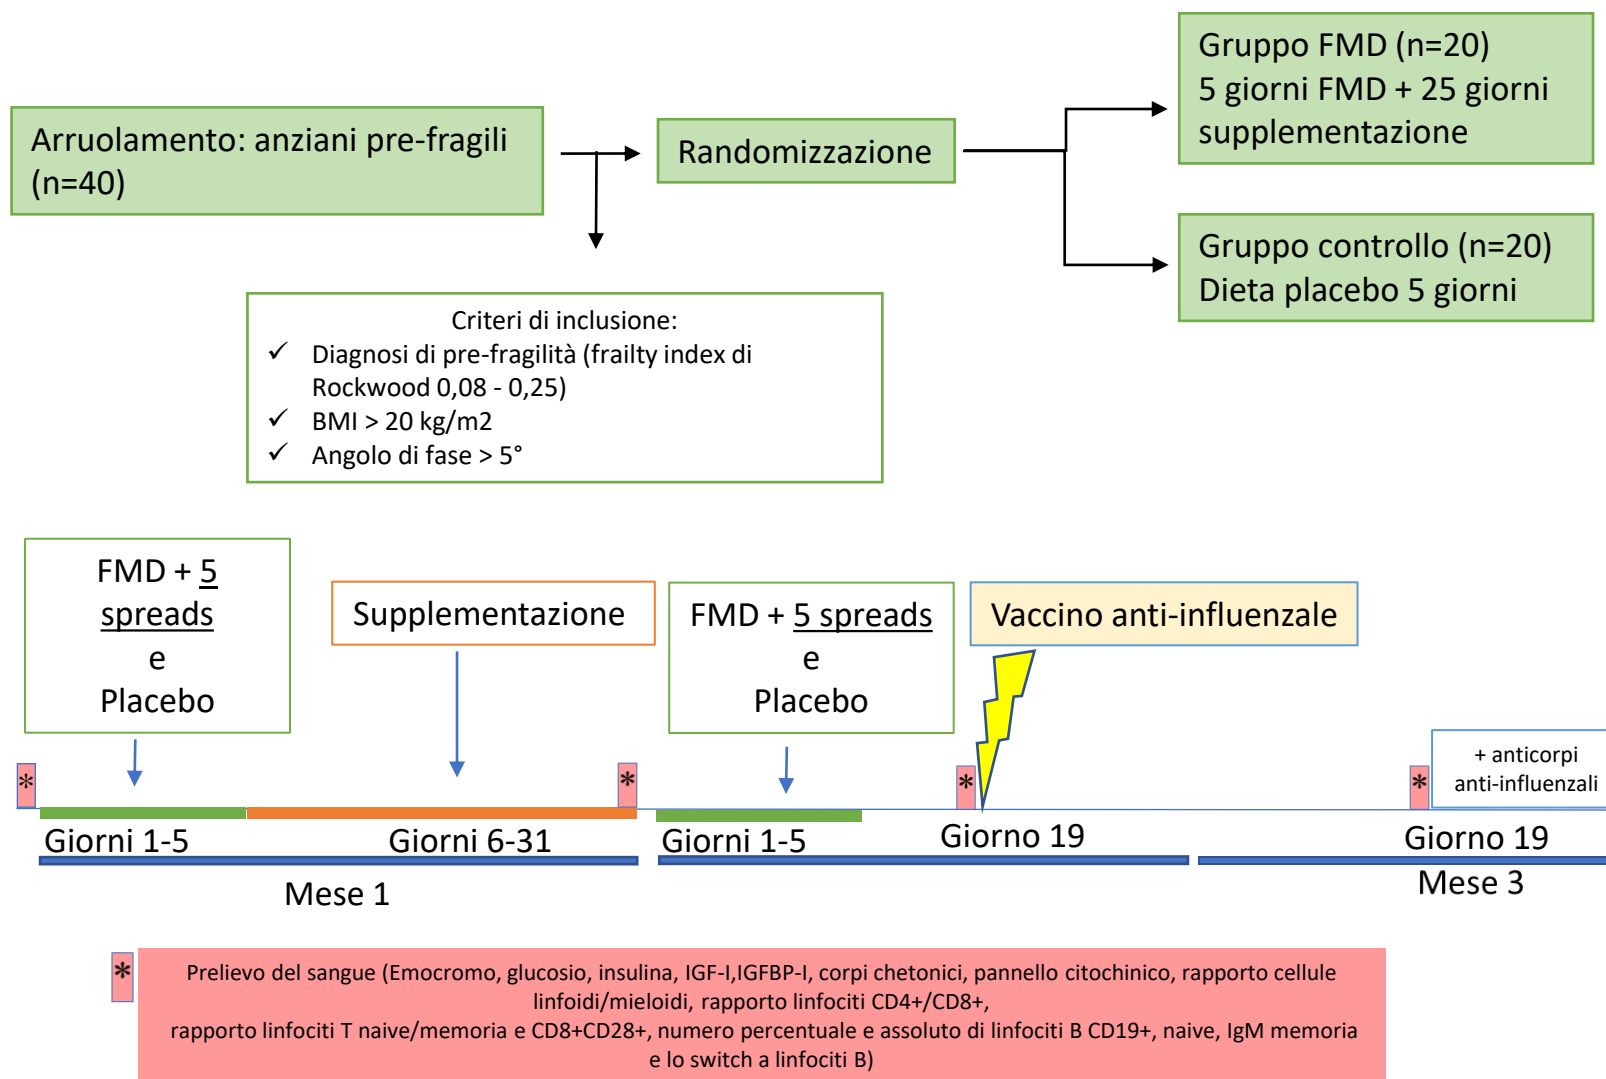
Arruolamento: anziani pre-fragili (n=40)

Randomizzazione

Gruppo FMD (n=20)
5 giorni FMD + 25 giorni supplementazione

Gruppo controllo (n=20)
Dieta placebo 5 giorni

Criteri di inclusione:
✓ Diagnosi di pre-fragilità (frailty index di Rockwood 0,08 - 0,25)
✓ BMI > 20 kg/m2
✓ Angolo di fase > 5°

FMD + 5 spreads
e
Placebo

Supplementazione

FMD + 5 spreads
e
Placebo

Vaccino anti-influenzale

+ anticorpi anti-influenzali

*

*

*

*

Giorni 1-5

Giorni 6-31

Giorni 1-5

Giorno 19

Giorno 19

Mese 1

Mese 3

* Prelievo del sangue (Emocromo, glucosio, insulina, IGF-I,IGFBP-I, corpi chetonici, pannello citochinico, rapporto cellule linfoidi/mieloidi, rapporto linfociti CD4+/CD8+,
rapporto linfociti T naive/memoria e CD8+CD28+, numero percentuale e assoluto di linfociti B CD19+, naive, IgM memoria e lo switch a linfociti B)